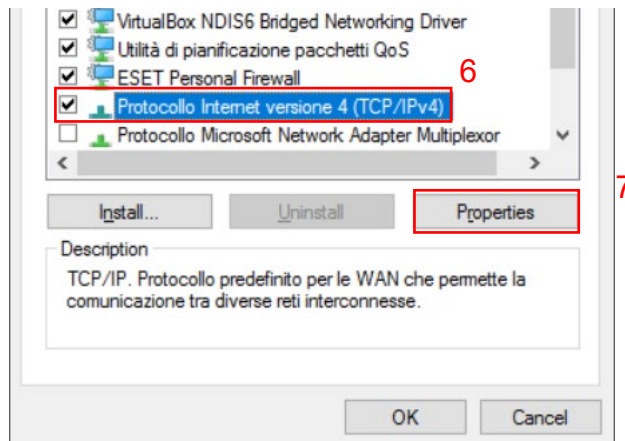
VirtualBox NDIS6 Bridged Networking Driver
Utilità di pianificazione pacchetti QoS
ESET Personal Firewall
6
Protocollo Internet versione 4 (TCP/IPv4)
Protocollo Microsoft Network Adapter Multiplexor
7
Install...
Uninstall
Properties
Description
TCP/IP. Protocollo predefinito per le WAN che permette la comunicazione tra diverse reti interconnesse.
OK
Cancel